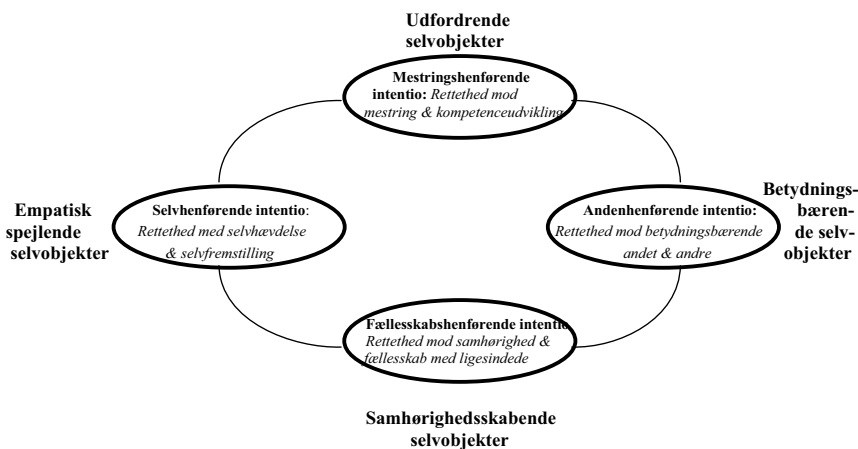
Udfordrende selvobjekter

Mestringshenførende intentio: Rettethed mod mestring & kompetenceudvikling

Empatisk spejlende selvobjekter

Selvhenførende intentio: Rettethed med selvhævdelse & selvfremstilling

Andenhenførende intentio: Rettethed mod betydningsbærende andet & andre

Betydningsbærende selvobjekter

Fællesskabshenførende intentio Rettethed mod samhørighed & fællesskab med ligesindede

Samhørighedsskabende selvobjekter